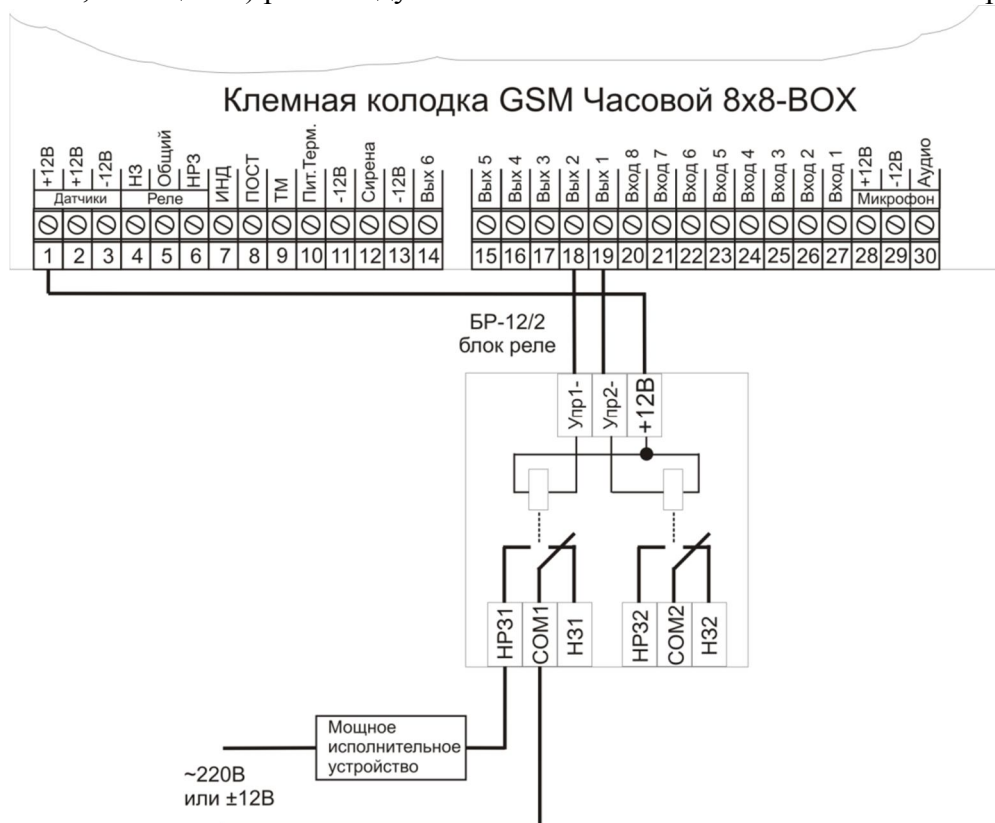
Клемная колодка GSM Часовой 8x8-BOX

| +12В | +12В | -12В | НЗ | Общий | НРЗ | ИНД | ПОСТ | ТМ | Пит.Терм. | -12В | Сирена | -12В | Вых 6 |
|---|---|---|---|---|---|---|---|---|---|---|---|---|---|
| Датчики | | | Реле | | | | | | | | | | |
| 1 | 2 | 3 | 4 | 5 | 6 | 7 | 8 | 9 | 10 | 11 | 12 | 13 | 14 |

| Вых 5 | Вых 4 | Вых 3 | Вых 2 | Вых 1 | Вход 8 | Вход 7 | Вход 6 | Вход 5 | Вход 4 | Вход 3 | Вход 2 | Вход 1 | +12В | -12В | Аудио |
|---|---|---|---|---|---|---|---|---|---|---|---|---|---|---|---|
| | | | | | | | | | | | | | Микрофон | | |
| 15 | 16 | 17 | 18 | 19 | 20 | 21 | 22 | 23 | 24 | 25 | 26 | 27 | 28 | 29 | 30 |

БР-12/2
блок реле

Упр1- Упр2- +12В

НР31 СОМ1 Н31 НР32 СОМ2 Н32

Мощное исполнительное устройство

~220В
или ±12В